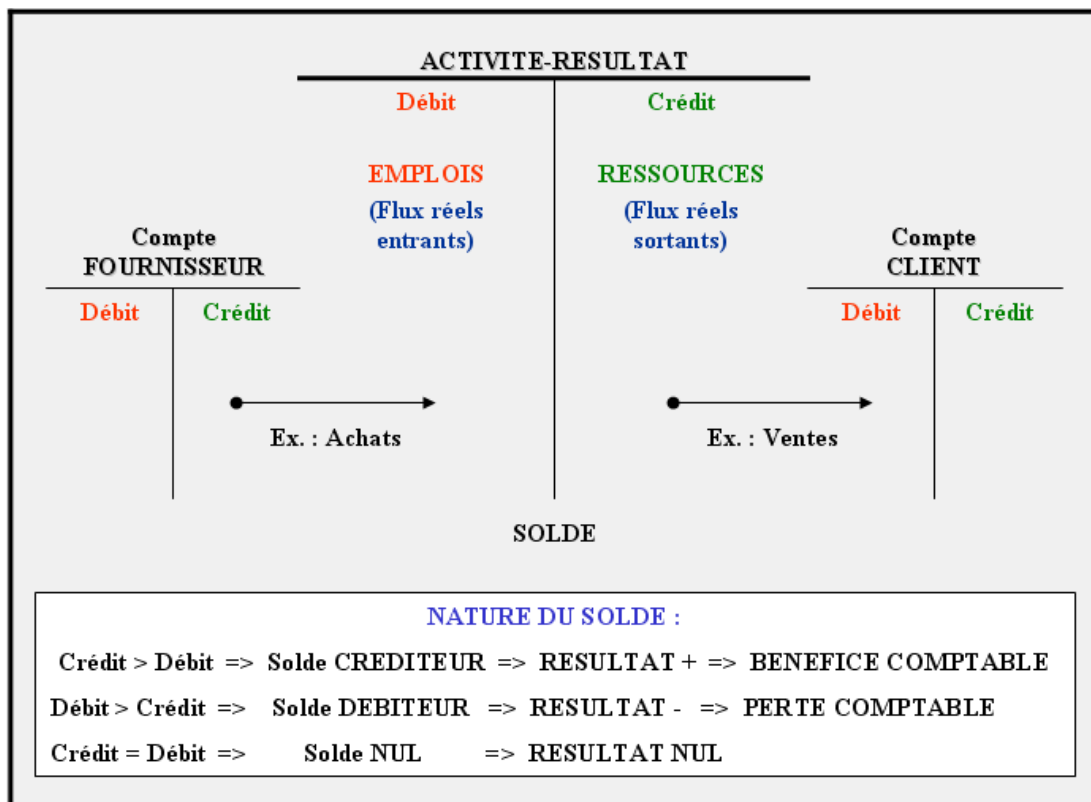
ACTIVITE-RESULTAT

Débit

Crédit

EMPLOIS
(Flux réels entrants)

RESSOURCES
(Flux réels sortants)

Compte FOURNISSEUR

Débit

Crédit

Compte CLIENT

Débit

Crédit

Ex. : Achats

Ex. : Ventes

SOLDE

NATURE DU SOLDE :

Crédit > Débit => Solde CREDITEUR => RESULTAT + => BENEFICE COMPTABLE

Débit > Crédit => Solde DEBITEUR => RESULTAT - => PERTE COMPTABLE

Crédit = Débit => Solde NUL => RESULTAT NUL